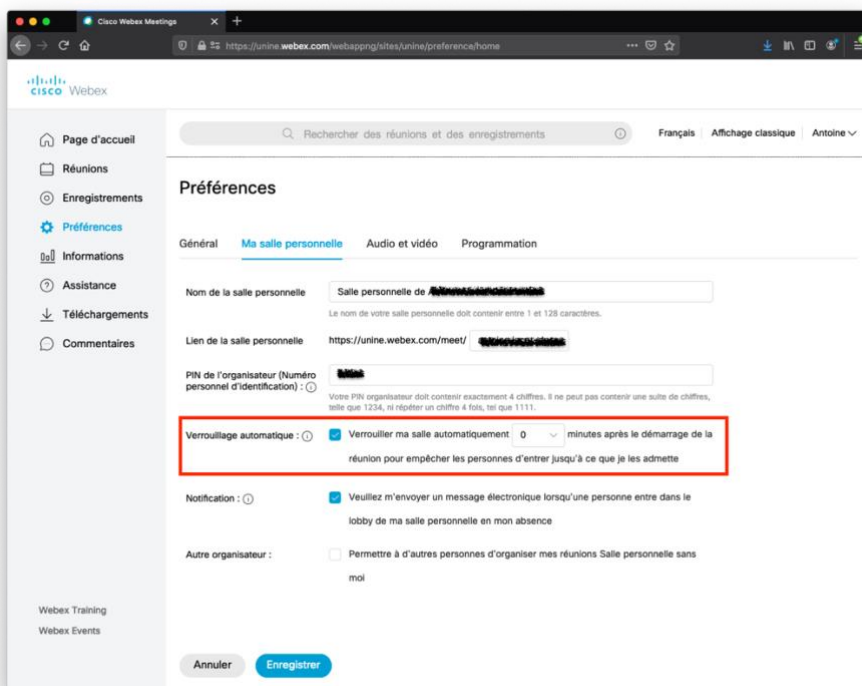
Cisco Webex Meetings

https://unine.webex.com/webappng/sites/unine/preference/home

cisco Webex

Page d'accueil
Réunions
Enregistrements
Préférences
Informations
Assistance
Téléchargements
Commentaires

Rechercher des réunions et des enregistrements

Français | Affichage classique | Antoine

Préférences

Général | Ma salle personnelle | Audio et vidéo | Programmation

Nom de la salle personnelle
Salle personnelle de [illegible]
Le nom de votre salle personnelle doit contenir entre 1 et 128 caractères.

Lien de la salle personnelle
https://unine.webex.com/meet/ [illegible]

PIN de l'organisateur (Numéro personnel d'identification) :
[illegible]
Votre PIN organisateur doit contenir exactement 4 chiffres. Il ne peut pas contenir une suite de chiffres, telle que 1234, ni répéter un chiffre 4 fois, tel que 1111.

Verrouillage automatique :
Verrouiller ma salle automatiquement 0 minutes après le démarrage de la réunion pour empêcher les personnes d'entrer jusqu'à ce que je les admette

Notification :
Veuillez m'envoyer un message électronique lorsqu'une personne entre dans le lobby de ma salle personnelle en mon absence

Autre organisateur :
Permettre à d'autres personnes d'organiser mes réunions Salle personnelle sans moi

Webex Training
Webex Events

Annuler
Enregistrer